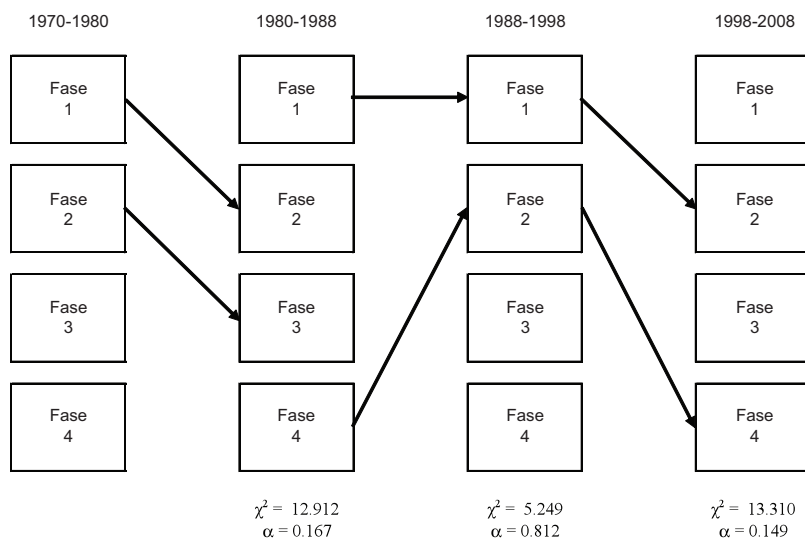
1970-1980

Fase 1

Fase 2

Fase 3

Fase 4

1980-1988

Fase 1

Fase 2

Fase 3

Fase 4

$\chi^2 = 12.912$
$\alpha = 0.167$

1988-1998

Fase 1

Fase 2

Fase 3

Fase 4

$\chi^2 = 5.249$
$\alpha = 0.812$

1998-2008

Fase 1

Fase 2

Fase 3

Fase 4

$\chi^2 = 13.310$
$\alpha = 0.149$